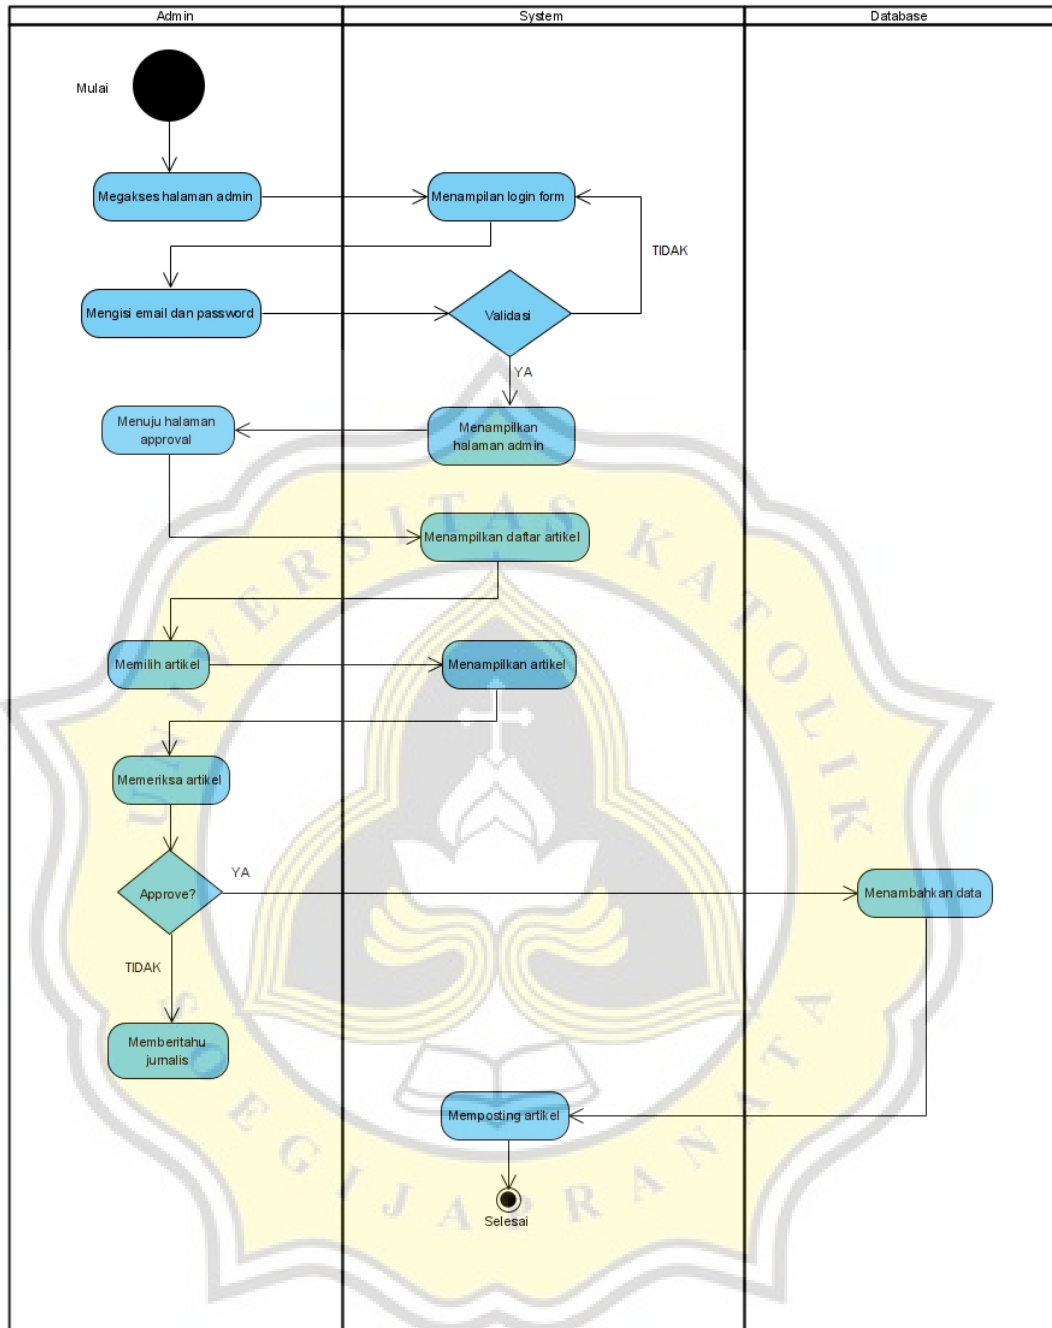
Admin

System

Database

Mulai

Megakses halaman admin

Menampilan login form

TIDAK

Mengisi email dan password

Validasi

YA

Menuju halaman approval

Menampilkan halaman admin

Menampilkan daftar artikel

Memilih artikel

Menampilkan artikel

Memeriksa artikel

Approve?

YA

Menambahkan data

TIDAK

Memberitahu jurnalis

Memposting artikel

Selesai

UNIVERSITAS KATOLIK SOEGIJAPRANATA